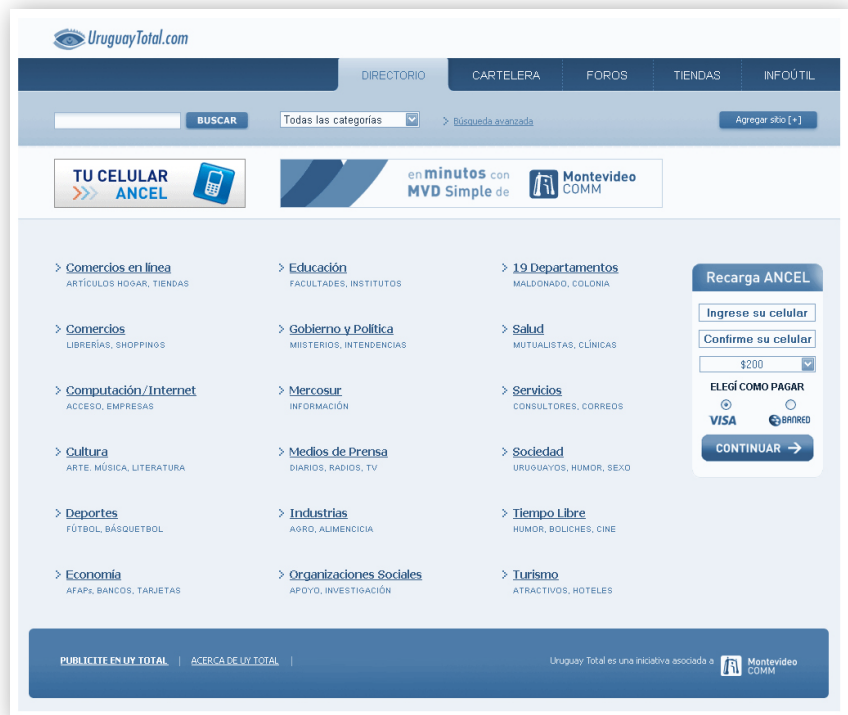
UruguayTotal.com

DIRECTORIO | CARTELERA | FOROS | TIENDAS | INFOÚTIL

BUSCAR | Todas las categorías | Búsqueda avanzada | Agregar sitio [+]

TU CELULAR ANCEL

en minutos con MVD Simple de Montevideo COMM

Comercios en línea
ARTÍCULOS HOGAR, TIENDAS

Educación
FACULTADES, INSTITUTOS

19 Departamentos
MALDONADO, COLONIA

Comercios
LIBRERÍAS, SHOPPINGS

Gobierno y Política
MIISTERIOS, INTENDENCIAS

Salud
MUTUALISTAS, CLÍNICAS

Computación/Internet
ACCESO, EMPRESAS

Mercosur
INFORMACIÓN

Servicios
CONSULTORES, CORREOS

Cultura
ARTE, MÚSICA, LITERATURA

Medios de Prensa
DIARIOS, RADIOS, TV

Sociedad
URUGUAYOS, HUMOR, SEXO

Deportes
FÚTBOL, BÁSQUETBOL

Industrias
AGRO, ALIMENCICIA

Tiempo Libre
HUMOR, BOLICHES, CINE

Economía
AFAPs, BANCOS, TARJETAS

Organizaciones Sociales
APOYO, INVESTIGACIÓN

Turismo
ATRACTIVOS, HOTELES

Recarga ANCEL
Ingrese su celular
Confirme su celular
$200
ELEGÍ COMO PAGAR
VISA
BANRED
CONTINUAR

PUBLICITE EN UY TOTAL | ACERCA DE UY TOTAL |

Uruguay Total es una iniciativa asociada a Montevideo COMM